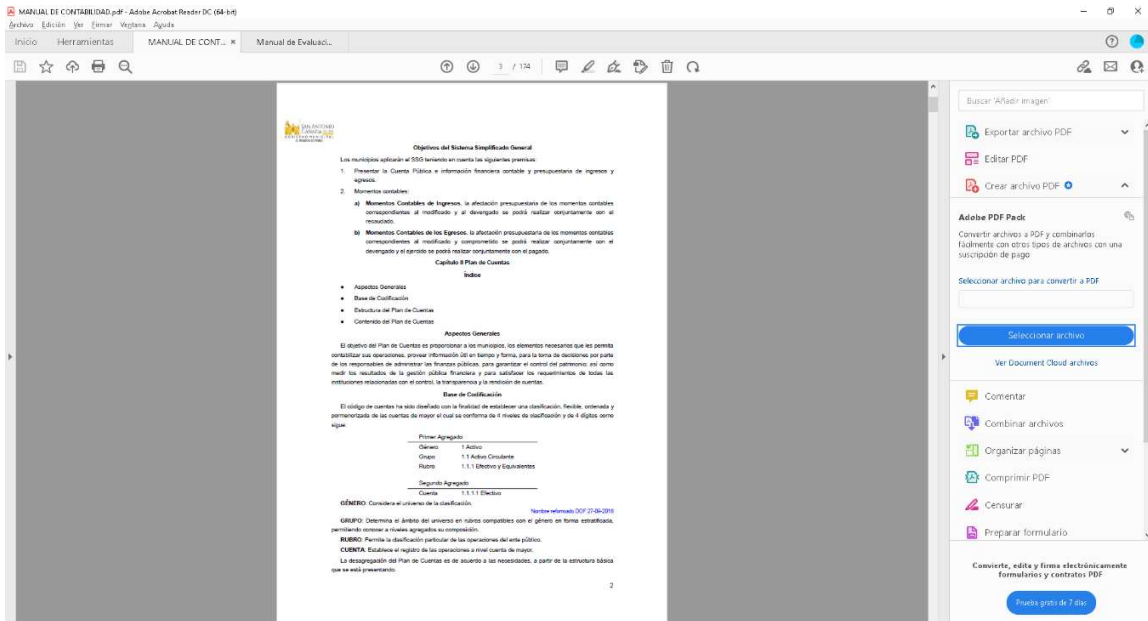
MANUAL DE CONTABILIDAD.pdf - Adobe Acrobat Reader DC (64-bit)
Archivo Edición Ver Firmar Ventana Ayuda
Inicio Herramientas MANUAL DE CONT... × Manual de Evaluaci...
3 / 134

SAN ANTONIO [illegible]

Objetivos del Sistema Simplificado General

Los municipios aplicarán al SSG teniendo en cuenta las siguientes premisas:

1. Presentar la Cuenta Pública e información financiera contable y presupuestaria de ingresos y egresos.

2. Momentos contables:

a) Momentos Contables de Ingresos, la afectación presupuestaria de los momentos contables correspondientes al modificado y al devengado se podrá realizar conjuntamente con el recaudado.

b) Momentos Contables de los Egresos, la afectación presupuestaria de los momentos contables correspondientes al modificado y comprometido se podrá realizar conjuntamente con el devengado y el ejercido se podrá realizar conjuntamente con el pagado.

Capítulo II Plan de Cuentas

Índice

• Aspectos Generales
• Base de Codificación
• Estructura del Plan de Cuentas
• Contenido del Plan de Cuentas

Aspectos Generales

El objetivo del Plan de Cuentas es proporcionar a los municipios, los elementos necesarios que les permita contabilizar sus operaciones, proveer información útil en tiempo y forma, para la toma de decisiones por parte de los responsables de administrar las finanzas públicas, para garantizar el control del patrimonio, así como medir los resultados de la gestión pública financiera y para satisfacer los requerimientos de todas las instituciones relacionadas con el control, la transparencia y la rendición de cuentas.

Base de Codificación

El código de cuentas ha sido diseñado con la finalidad de establecer una clasificación, flexible, ordenada y pormenorizada de las cuentas de mayor el cual se conforma de 4 niveles de clasificación y de 4 dígitos como sigue:

| Primer Agregado | |
|---|---|
| Género | 1 Activo |
| Grupo | 1.1 Activo Circulante |
| Rubro | 1.1.1 Efectivo y Equivalentes |
| Segundo Agregado | |
| Cuenta | 1.1.1.1 Efectivo |

GÉNERO: Considera el universo de la clasificación.

Nombre reformado DOF 27-09-2018

GRUPO: Determina el ámbito del universo en rubros compatibles con el género en forma estratificada, permitiendo conocer a niveles agregados su composición.

RUBRO: Permite la clasificación particular de las operaciones del ente público.

CUENTA: Establece el registro de las operaciones a nivel cuenta de mayor.

La desagregación del Plan de Cuentas es de acuerdo a las necesidades, a partir de la estructura básica que se está presentando.

2

Buscar 'Añadir imagen'
Exportar archivo PDF
Editar PDF
Crear archivo PDF
Adobe PDF Pack
Convertir archivos a PDF y combinarlos fácilmente con otros tipos de archivos con una suscripción de pago
Seleccionar archivo para convertir a PDF
Seleccionar archivo
Ver Document Cloud archivos
Comentar
Combinar archivos
Organizar páginas
Comprimir PDF
Censurar
Preparar formulario
Convierte, edita y firma electrónicamente formularios y contratos PDF
Prueba gratis de 7 días